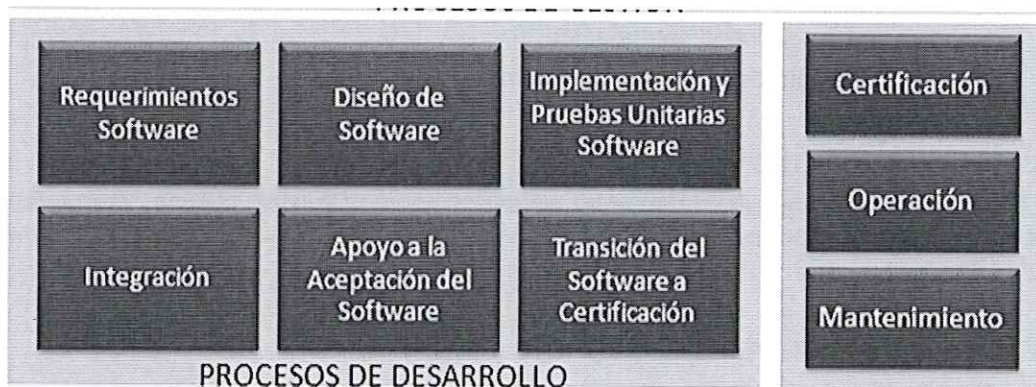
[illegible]

Requerimientos Software

Diseño de Software

Implementación y Pruebas Unitarias Software

Integración

Apoyo a la Aceptación del Software

Transición del Software a Certificación

PROCESOS DE DESARROLLO

Certificación

Operación

Mantenimiento